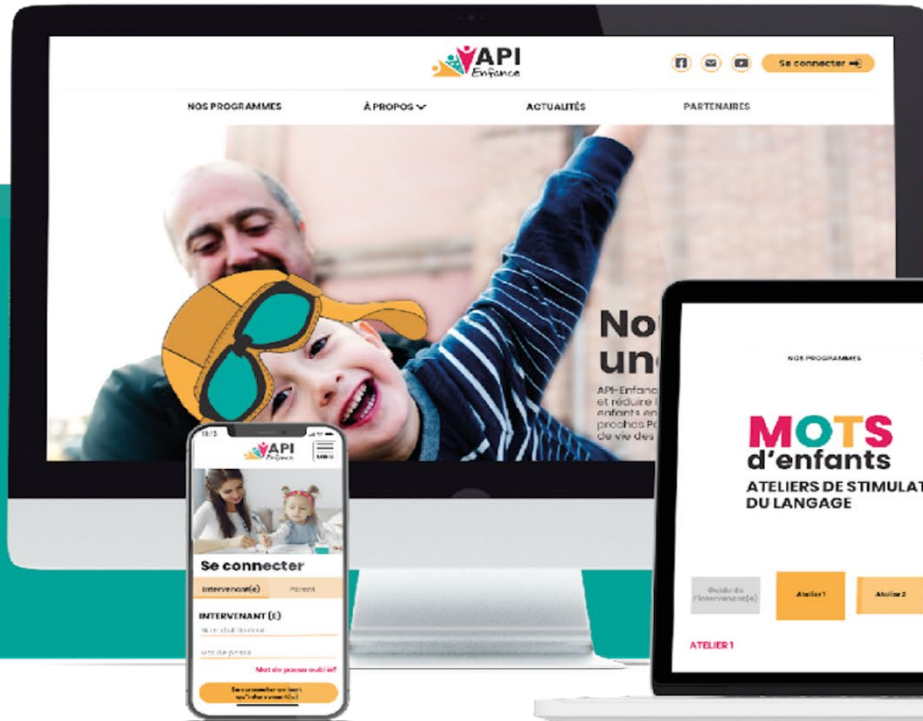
API Enfance

Se connecter

NOS PROGRAMMES

À PROPOS

ACTUALITÉS

PARTENAIRES

No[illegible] un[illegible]

API-Enfanc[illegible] et réduire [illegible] enfants en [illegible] proches P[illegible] de vie des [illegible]

10:15

API Enfance

Se connecter

Intervenant(e)

Parent

INTERVENANT (E)

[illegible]

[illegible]

Mot de passe oublié?

Se connecter en tant qu'intervenant(e)

NOS PROGRAMMES

MOTS d'enfants

ATELIERS DE STIMULAT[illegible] DU LANGAGE

Guide de l'intervenant(e)

Atelier 1

Atelier 2

ATELIER 1